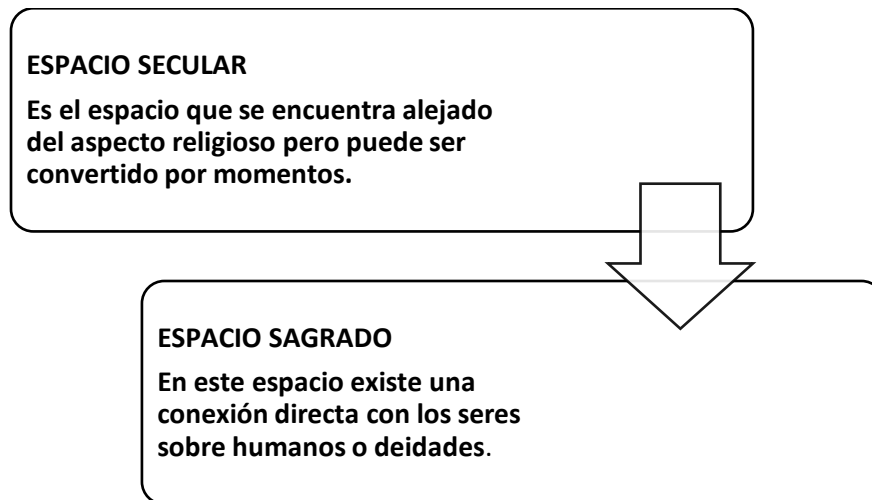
ESPACIO SECULAR

Es el espacio que se encuentra alejado del aspecto religioso pero puede ser convertido por momentos.

ESPACIO SAGRADO

En este espacio existe una conexión directa con los seres sobre humanos o deidades.